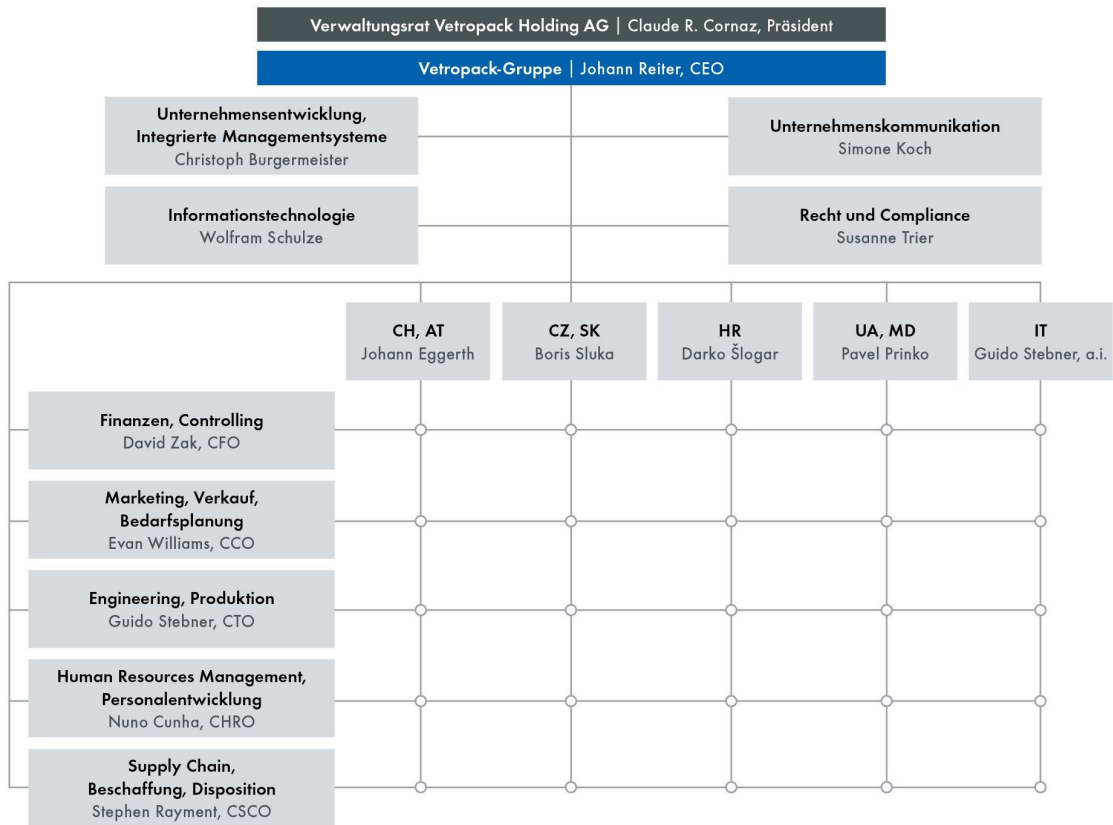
Verwaltungsrat Vetropack Holding AG | Claude R. Cornaz, Präsident

Vetropack-Gruppe | Johann Reiter, CEO

Unternehmensentwicklung, Integrierte Managementsysteme
Christoph Burgermeister

Unternehmenskommunikation
Simone Koch

Informationstechnologie
Wolfram Schulze

Recht und Compliance
Susanne Trier

CH, AT
Johann Eggerth

CZ, SK
Boris Sluka

HR
Darko Šlogar

UA, MD
Pavel Prinko

IT
Guido Stebner, a.i.

Finanzen, Controlling
David Zak, CFO

Marketing, Verkauf, Bedarfsplanung
Evan Williams, CCO

Engineering, Produktion
Guido Stebner, CTO

Human Resources Management, Personalentwicklung
Nuno Cunha, CHRO

Supply Chain, Beschaffung, Disposition
Stephen Rayment, CSCO